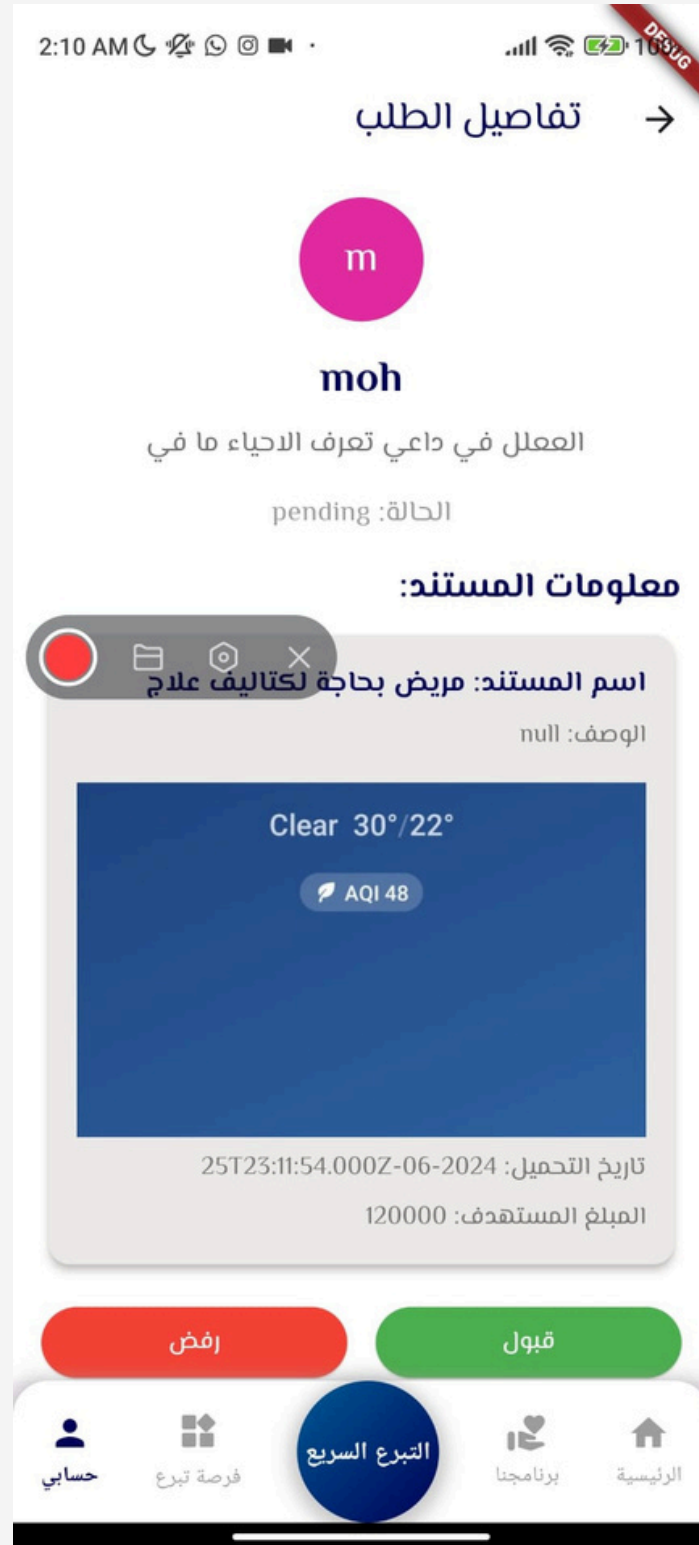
2:10 AM
100
DEBUG

تفاصيل الطلب

m

moh

العغلل في داعي تعرف الاحياء ما في

الحالة: pending

معلومات المستند:

اسم المستند: مريض بحاجة لكتاليف علاج

الوصف: null

Clear 30°/22°

AQI 48

تاريخ التحميل: 2024-06-25T23:11:54.000Z

المبلغ المستهدف: 120000

قبول

رفض

الرئيسية

برنامجنا

التبرع السريع

فرصة تبرع

حسابي